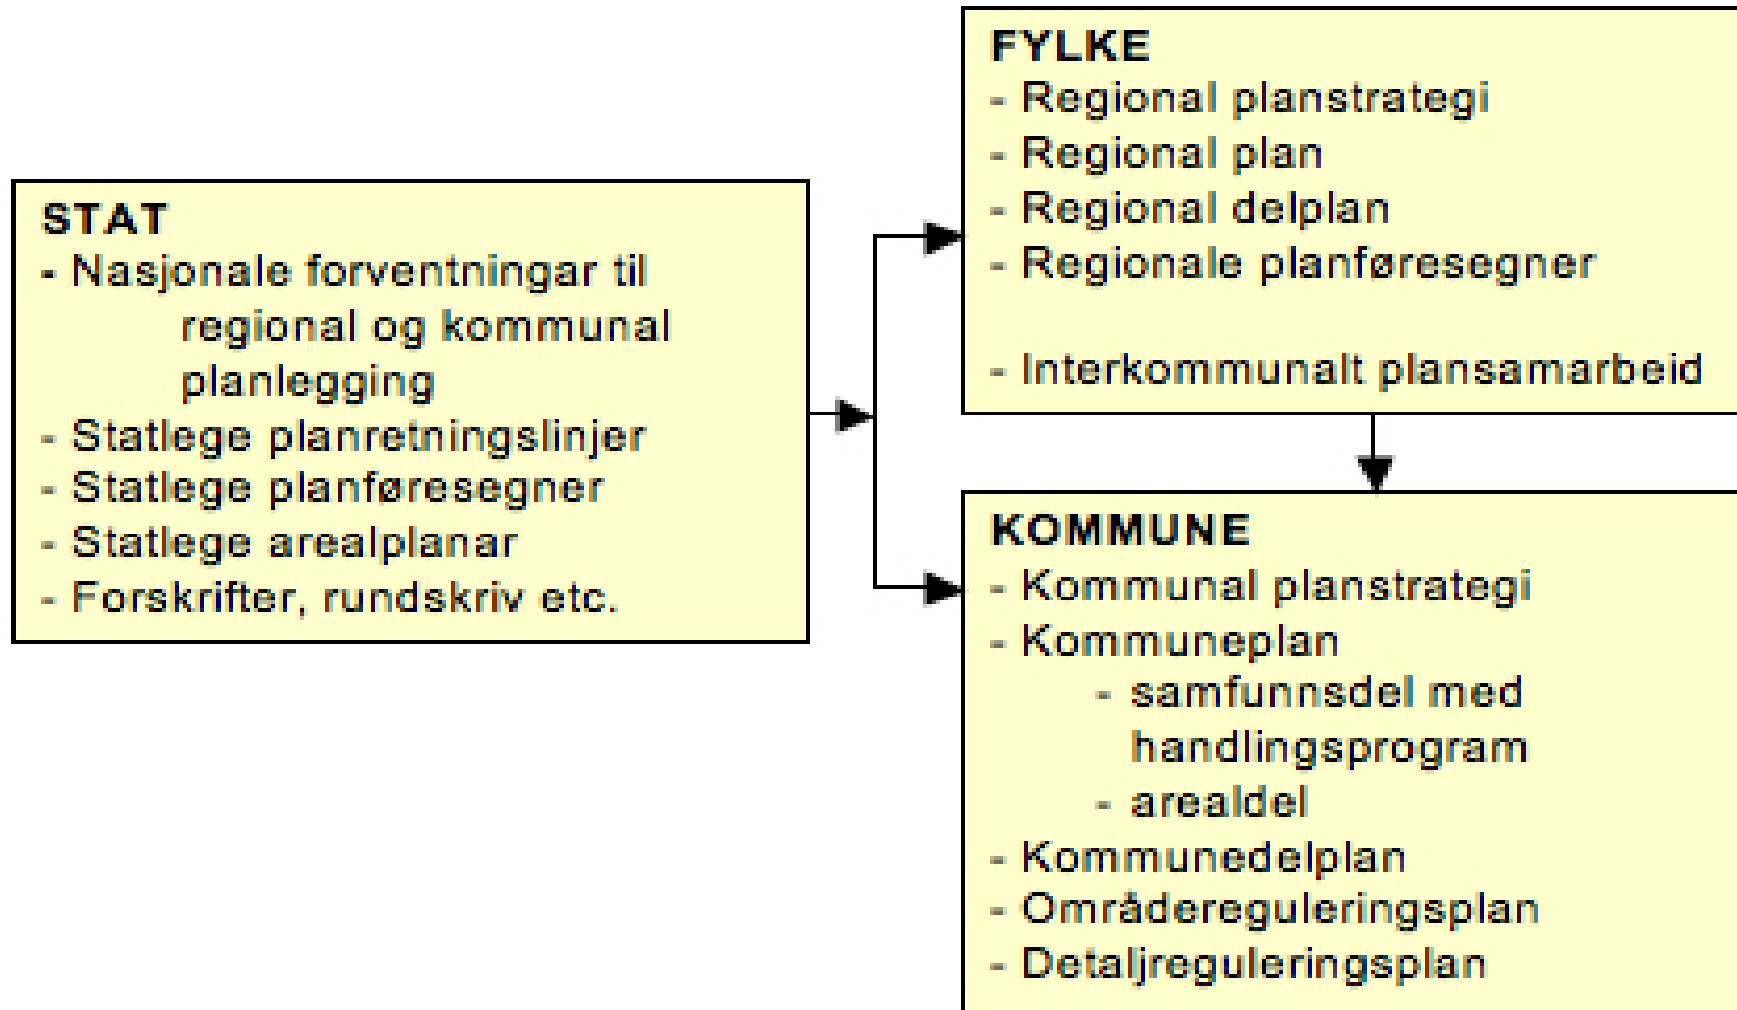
STAT
- Nasjonale forventningar til regional og kommunal planlegging
- Statlege planretningslinjer
- Statlege planføresegner
- Statlege arealplanar
- Forskrifter, rundskriv etc.

FYLKE
- Regional planstrategi
- Regional plan
- Regional delplan
- Regionale planføresegner

- Interkommunalt plansamarbeid

KOMMUNE
- Kommunal planstrategi
- Kommuneplan
- samfunnsdel med handlingsprogram
- arealdel
- Kommunedelplan
- Områdereguleringsplan
- Detaljreguleringsplan